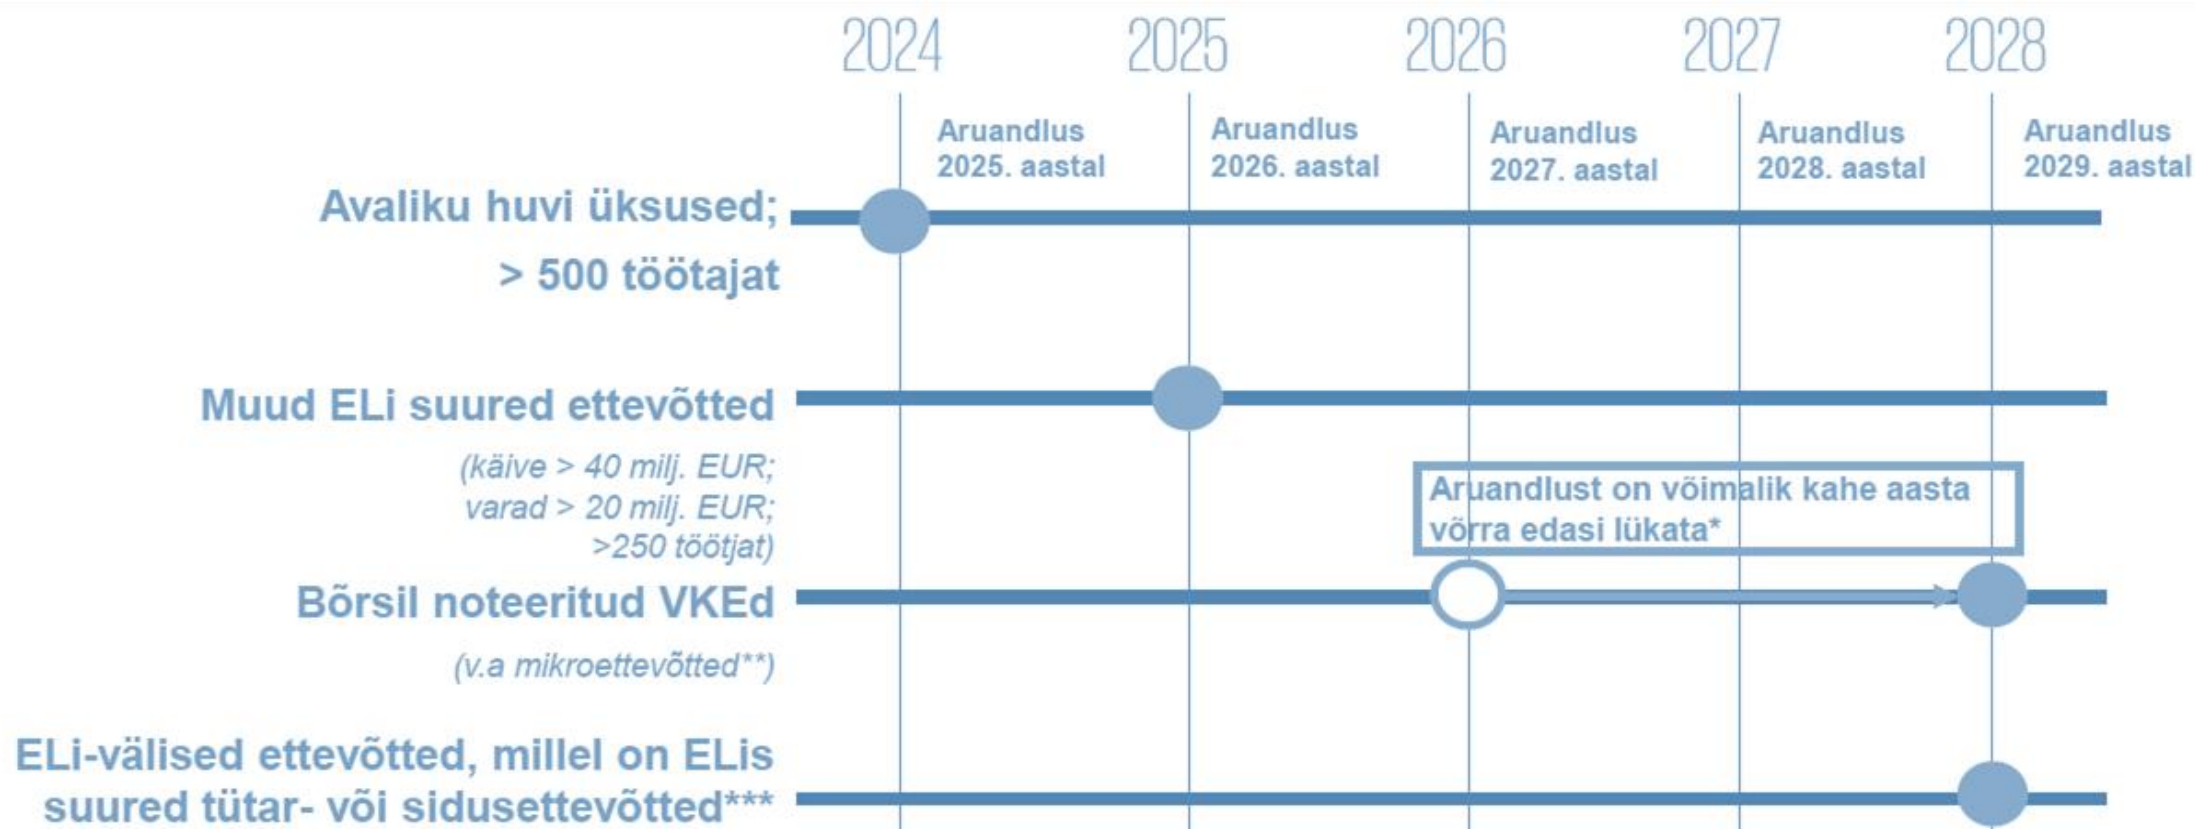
2024 2025 2026 2027 2028

Aruandlus 2025. aastal

Aruandlus 2026. aastal

Aruandlus 2027. aastal

Aruandlus 2028. aastal

Aruandlus 2029. aastal

Avaliku huvi üksused;
> 500 töötajat

Muud ELi suured ettevõtted

(käive > 40 milj. EUR; varad > 20 milj. EUR; >250 töötjat)

Aruandlust on võimalik kahe aasta võrra edasi lükata*

Bõrsil noteeritud VKEd

(v.a mikroettevõtted**)

ELi-välised ettevõtted, millel on ELis suured tütar- või sidusettevõtted***